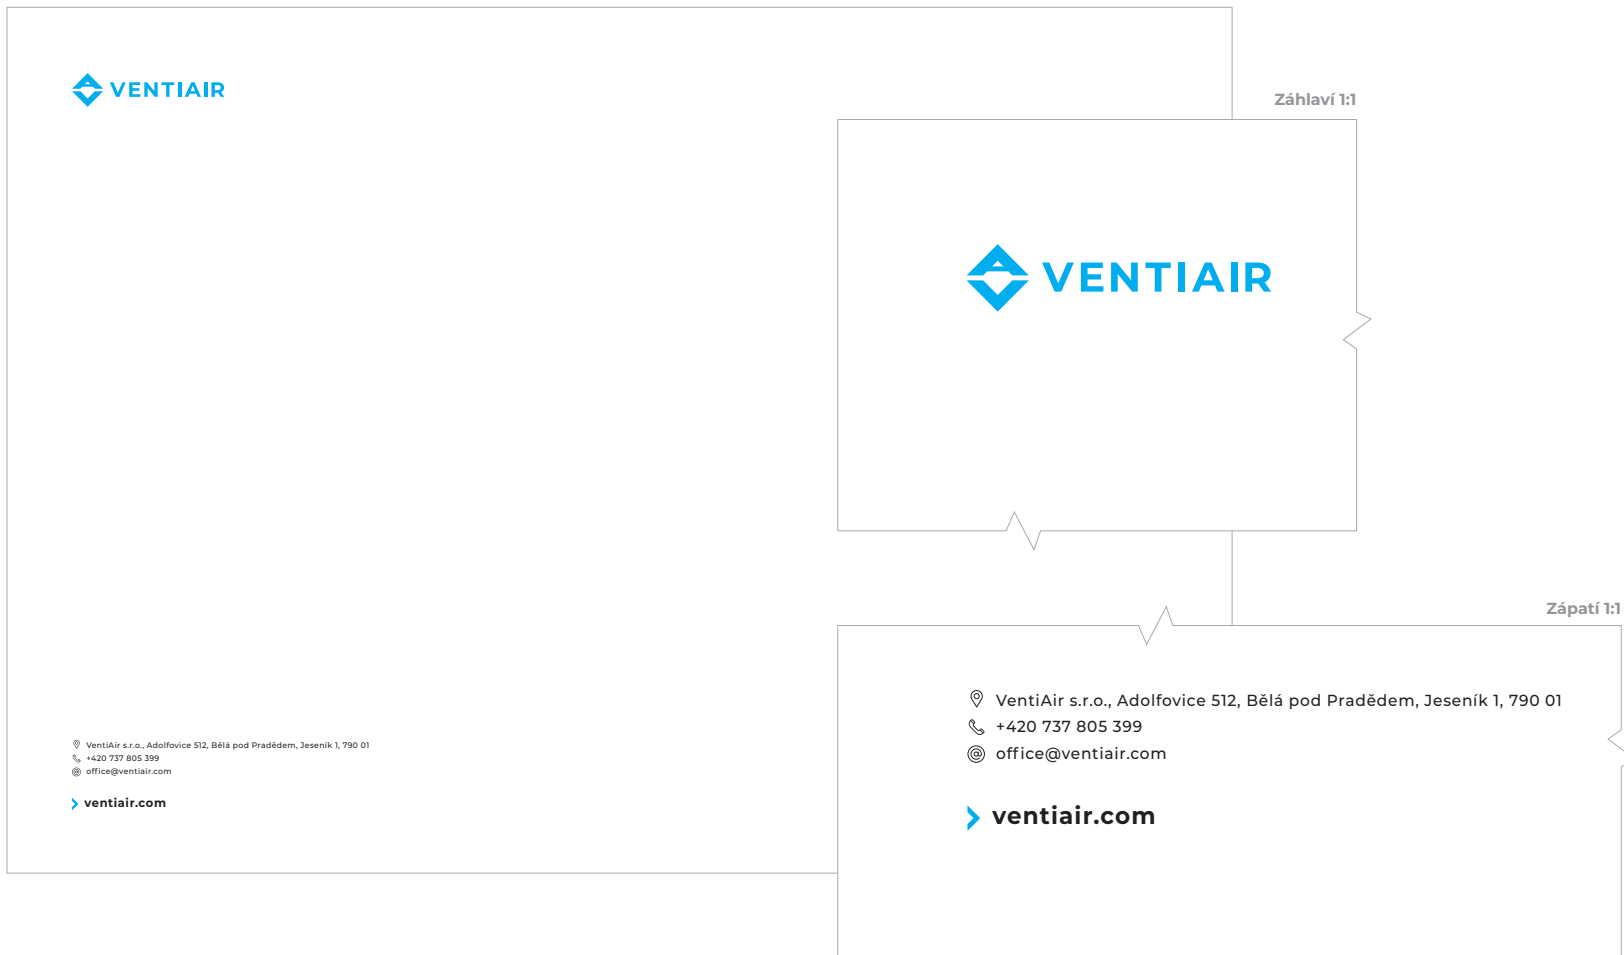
VENTIAIR

VentiAir s.r.o., Adolfovice 512, Bělá pod Pradědem, Jeseník 1, 790 01
+420 737 805 399
office@ventiair.com

ventiair.com

Záhlaví 1:1

VENTIAIR

Zápatí 1:1

VentiAir s.r.o., Adolfovice 512, Bělá pod Pradědem, Jeseník 1, 790 01
+420 737 805 399
office@ventiair.com

ventiair.com